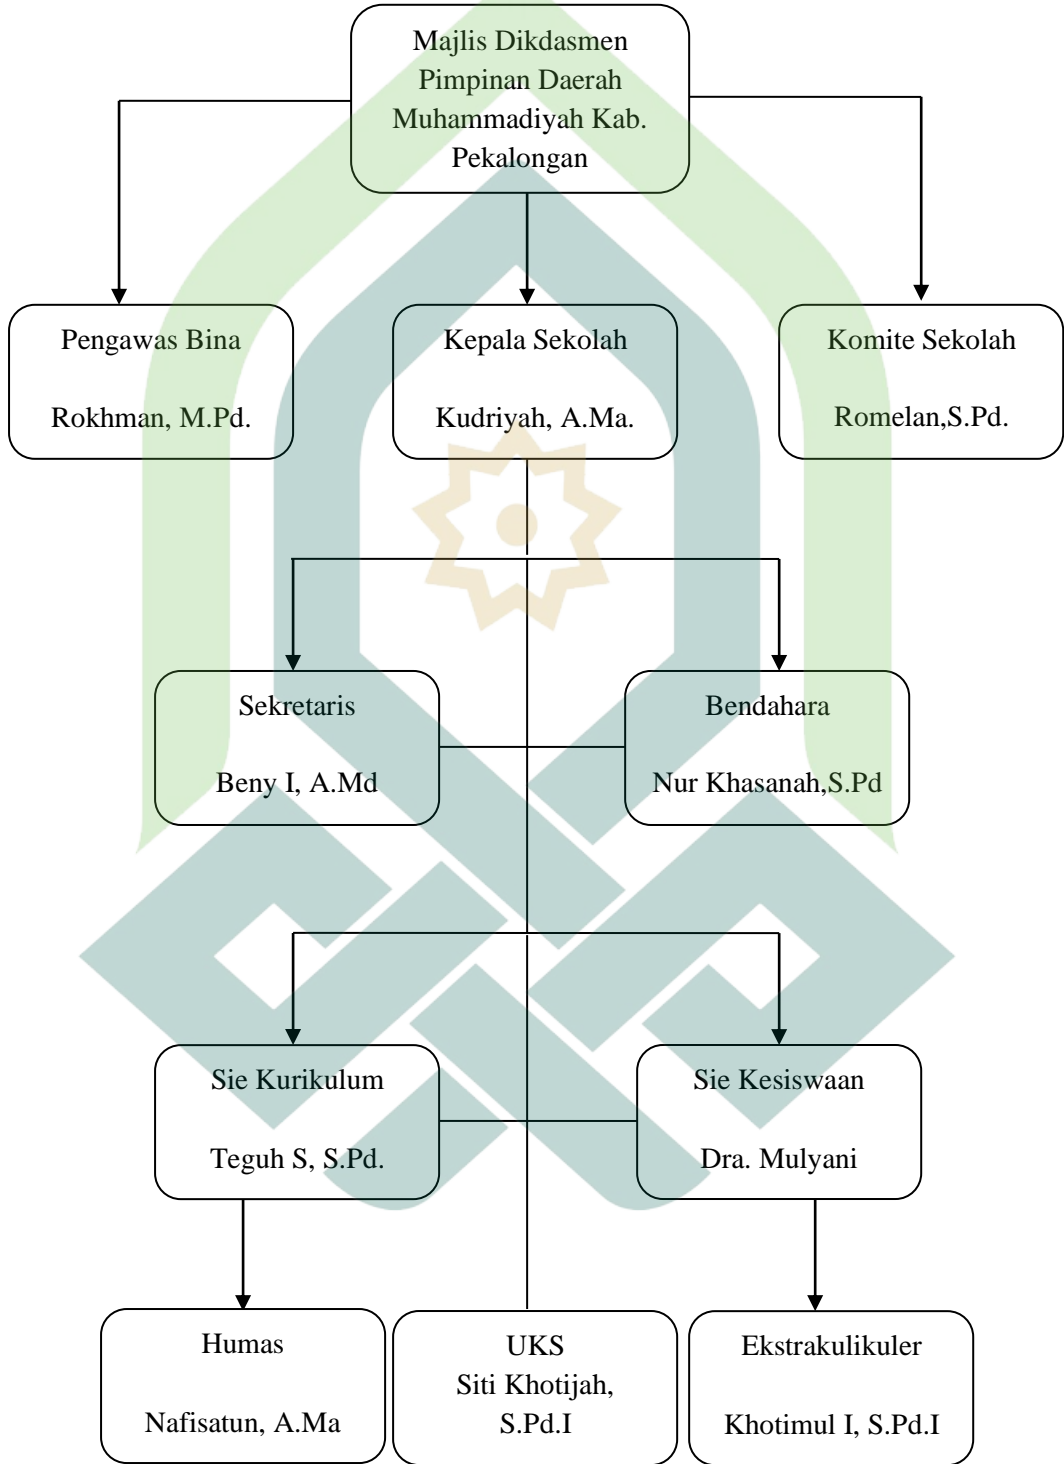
Majlis Dikdasmen Pimpinan Daerah Muhammadiyah Kab. Pekalongan

Pengawas Bina

Rokhman, M.Pd.

Kepala Sekolah

Kudriyah, A.Ma.

Komite Sekolah

Romelan,S.Pd.

Sekretaris

Beny I, A.Md

Bendahara

Nur Khasanah,S.Pd

Sie Kurikulum

Teguh S, S.Pd.

Sie Kesiswaan

Dra. Mulyani

Humas

Nafisatun, A.Ma

UKS
Siti Khotijah, S.Pd.I

Ekstrakulikuler

Khotimul I, S.Pd.I